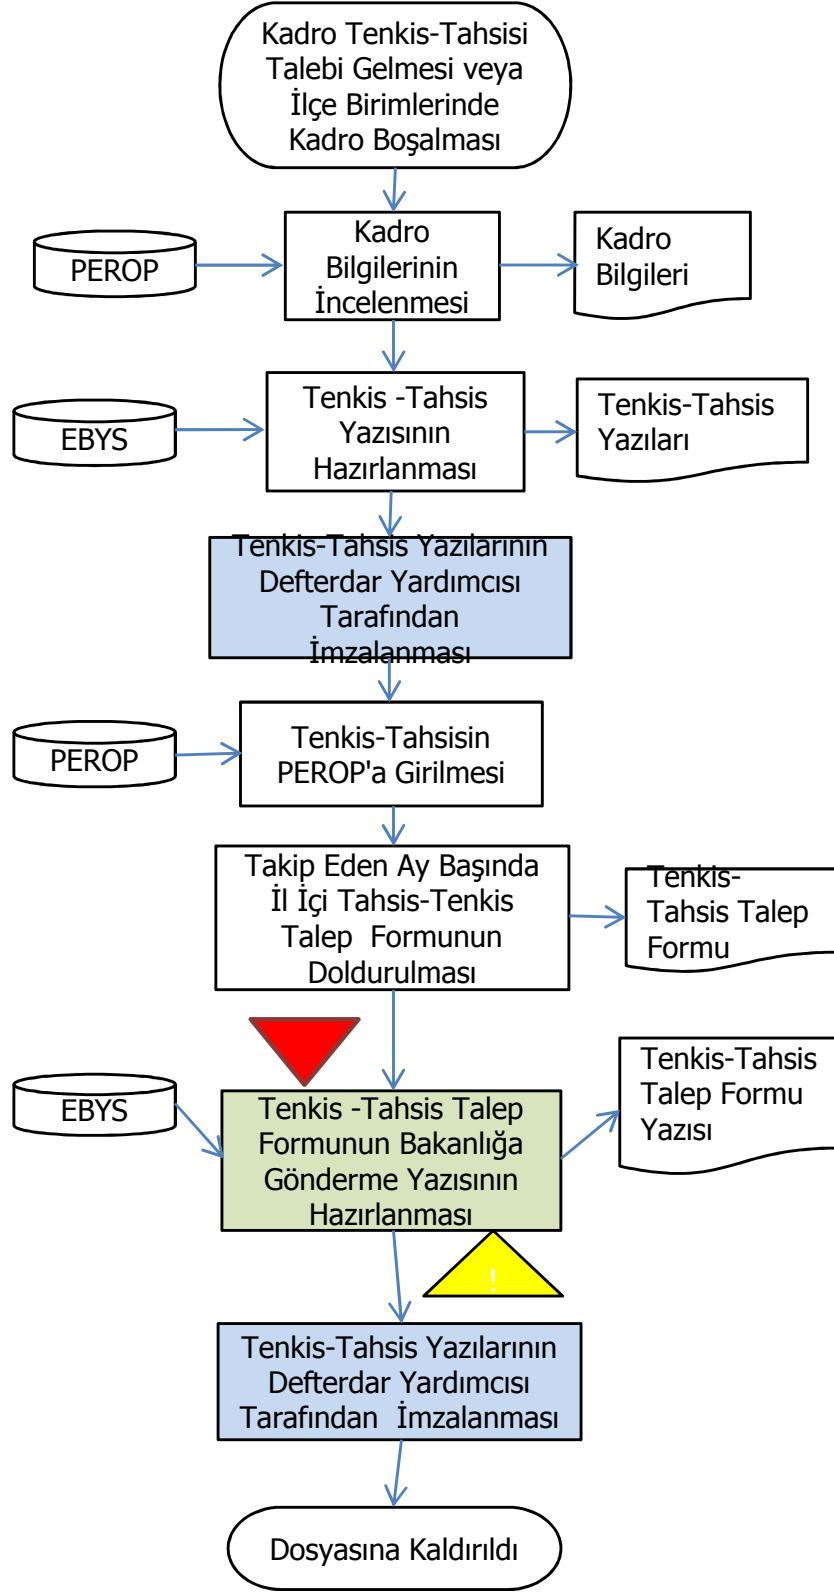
Kadro Tenkis-Tahsisi Talebi Gelmesi veya İlçe Birimlerinde Kadro Boşalması

PEROP

Kadro Bilgilerinin İncelenmesi

Kadro Bilgileri

EBYS

Tenkis -Tahsis Yazısının Hazırlanması

Tenkis-Tahsis Yazıları

Tenkis-Tahsis Yazılarının Defterdar Yardımcısı Tarafından İmzalanması

PEROP

Tenkis-Tahsisin PEROP'a Girilmesi

Takip Eden Ay Başında İl İçi Tahsis-Tenkis Talep Formunun Doldurulması

Tenkis-Tahsis Talep Formu

EBYS

Tenkis -Tahsis Talep Formunun Bakanlığa Gönderme Yazısının Hazırlanması

Tenkis-Tahsis Talep Formu Yazısı

!

Tenkis-Tahsis Yazılarının Defterdar Yardımcısı Tarafından İmzalanması

Dosyasına Kaldırıldı